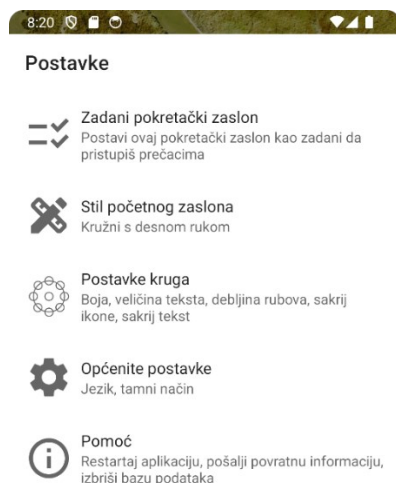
8:20

Postavke

Zadani pokretački zaslon
Postavi ovaj pokretački zaslon kao zadani da pristupiš prečacima

Stil početnog zaslona
Kružni s desnom rukom

Postavke kruga
Boja, veličina teksta, debljina rubova, sakrij ikone, sakrij tekst

Općenite postavke
Jezik, tamni način

Pomoć
Restartaj aplikaciju, pošalji povratnu informaciju, izbriši bazu podataka